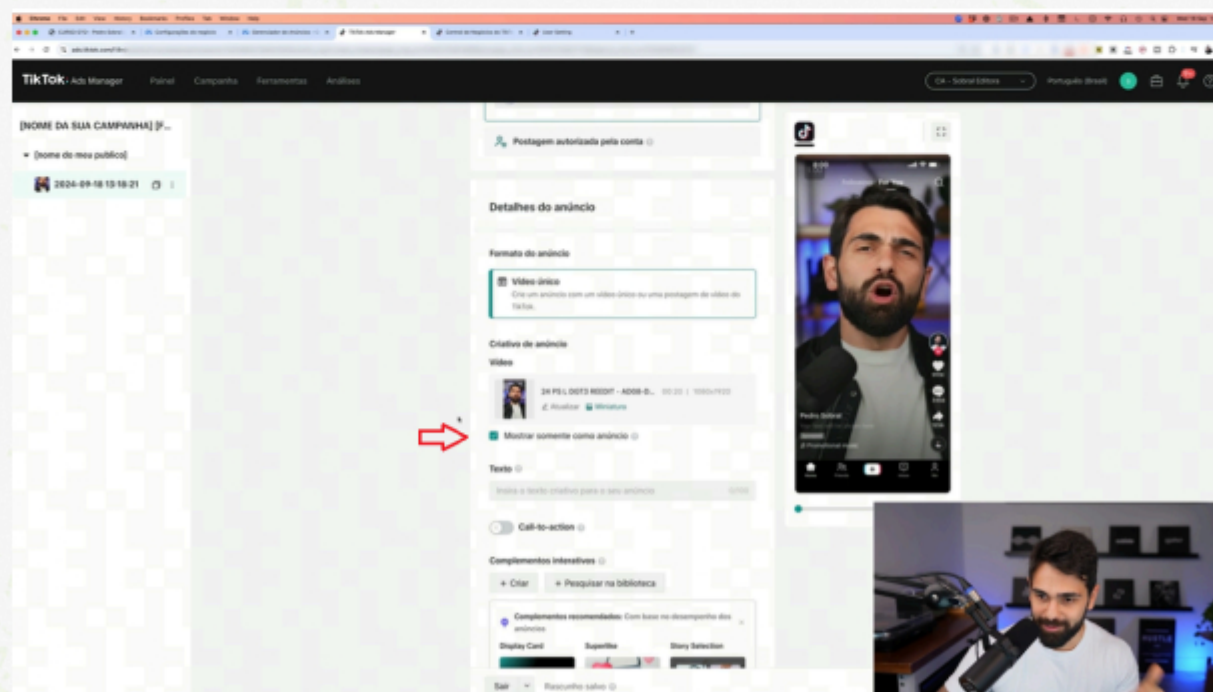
TikTok: Ads Manager Painel Campanha Ferramentas Análises

CA - Sobral Editora

Português (Brasil)

[NOME DA SUA CAMPANHA] [F...

[nome do meu publico]

2024-09-18 13:18:21

Postagem autorizada pela conta

Detalhes do anúncio

Formato do anúncio

Vídeo único

Crie um anúncio com um vídeo único ou uma postagem de vídeo do TikTok.

Criativo de anúncio

Vídeo

24 FS L DGT3 REEDIT - AD06-D... 00:20 | 1080x1920

Atualizar Miniatura

Mostrar somente como anúncio

Texto

Insira o texto criativo para o seu anúncio 0/100

Call-to-action

Complementos interativos

+ Criar + Pesquisar na biblioteca

Complementos recomendados: Com base no desempenho dos anúncios

Display Card Superlike Story Selection

Sair Rascunho salvo

Pedro Sobral